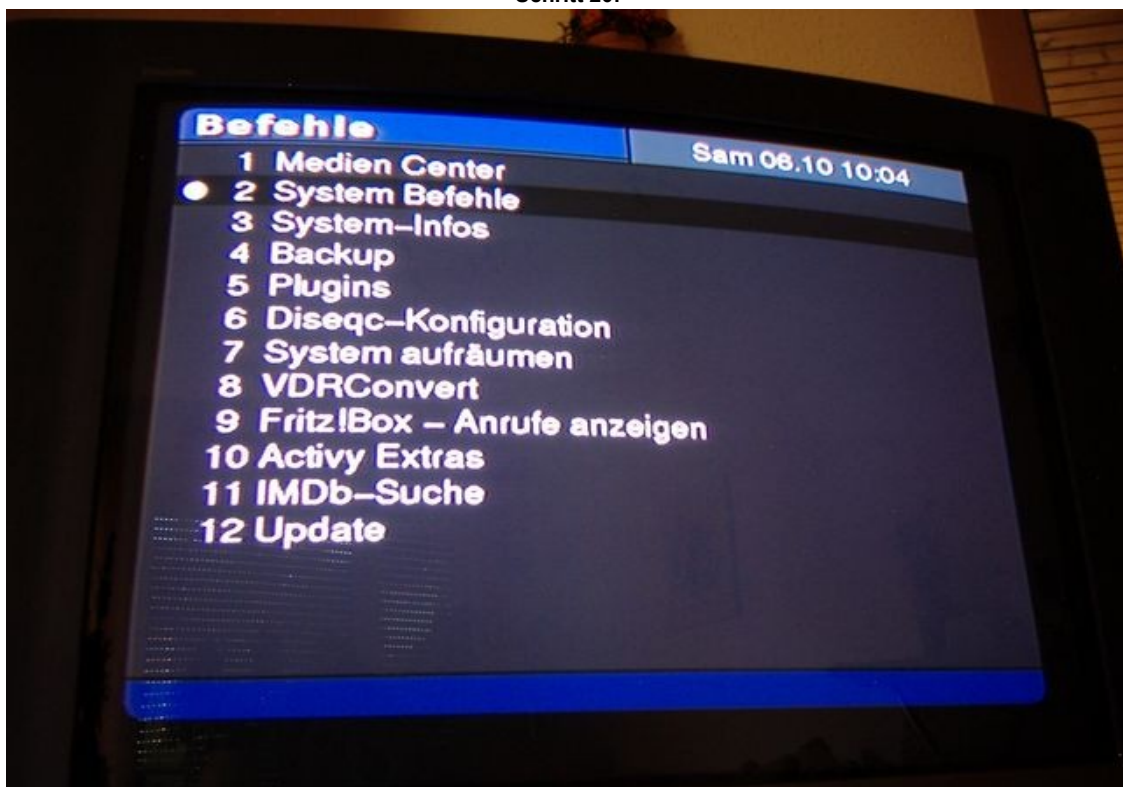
Schritt 20:

Befehle

Sam 06.10 10:04

1 Medien Center
2 System Befehle
3 System-Infos
4 Backup
5 Plugins
6 Diseqc-Konfiguration
7 System aufräumen
8 VDRConvert
9 Fritz!Box – Anrufe anzeigen
10 Activy Extras
11 IMDb-Suche
12 Update